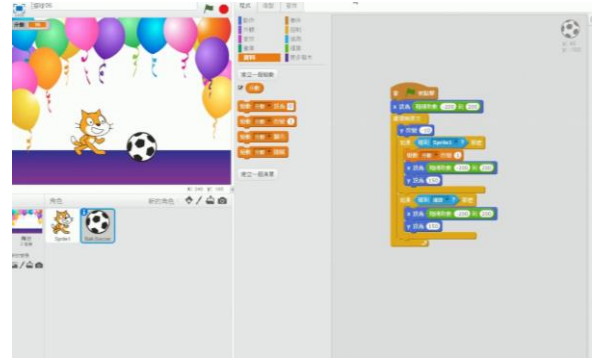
程式 造型 音效

動作 事件
外觀 控制
音效 偵測
畫筆 運算
資料 更多積木

建立一個變數

分數

建立一個清單

角色 新的角色

Sprite1 Ball-Soccer

當 被點擊
x 設為 隨機取數 -200 到 200
重複無限次
y 改變 -10
如果 碰到 Sprite1 ? 那麼
變數 分數 改變 1
x 設為 隨機取數 -200 到 200
y 設為 150
如果 碰到 邊緣 ? 那麼
x 設為 隨機取數 -200 到 200
y 設為 150